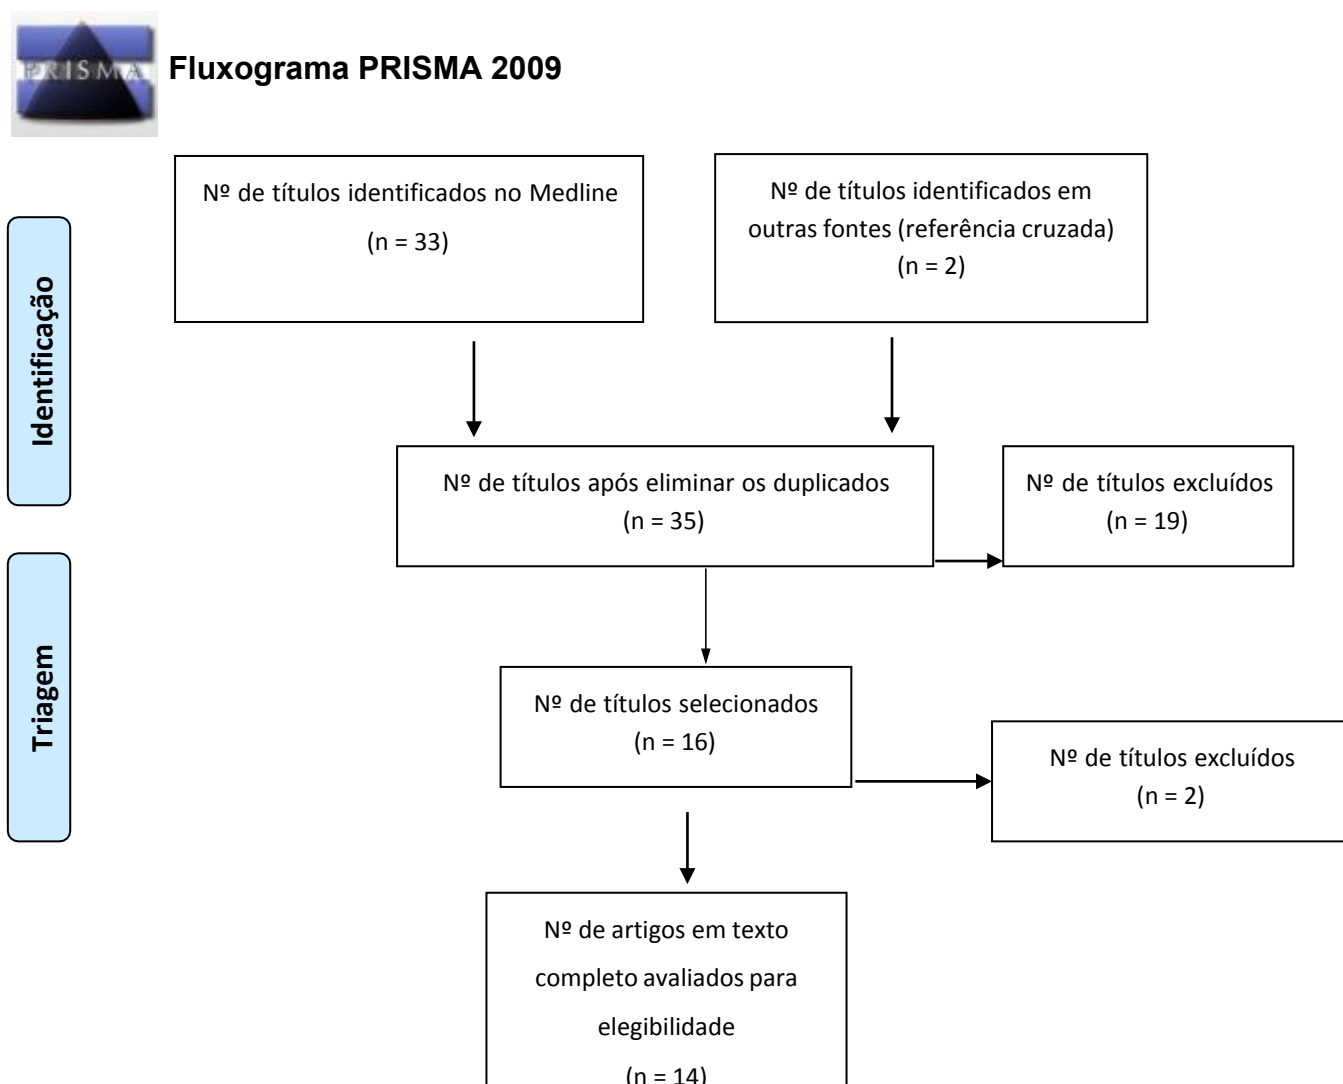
PRISMA

Fluxograma PRISMA 2009

Identificação

Triagem

Nº de títulos identificados no Medline
(n = 33)

Nº de títulos identificados em outras fontes (referência cruzada)
(n = 2)

Nº de títulos após eliminar os duplicados
(n = 35)

Nº de títulos excluídos
(n = 19)

Nº de títulos selecionados
(n = 16)

Nº de títulos excluídos
(n = 2)

Nº de artigos em texto completo avaliados para elegibilidade
(n = 14)